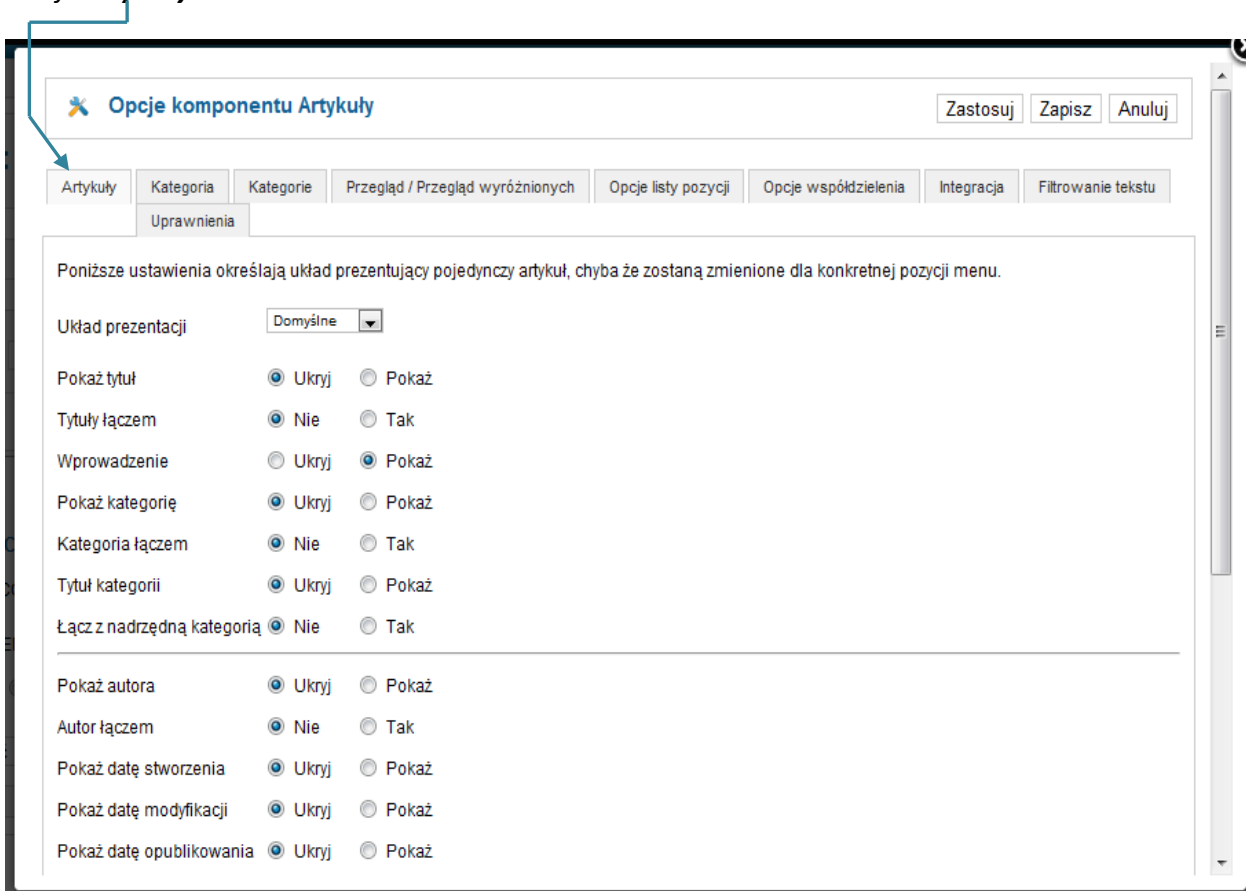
Opcje komponentu Artykuły

Zastosuj Zapisz Anuluj

Artykuły | Kategoria | Kategorie | Przegląd / Przegląd wyróżnionych | Opcje listy pozycji | Opcje współdzielenia | Integracja | Filtrowanie tekstu | Uprawnienia

Poniższe ustawienia określają układ prezentujący pojedynczy artykuł, chyba że zostaną zmienione dla konkretnej pozycji menu.

Układ prezentacji Domyślne

Pokaż tytuł Ukryj Pokaż

Tytuły łączem Nie Tak

Wprowadzenie Ukryj Pokaż

Pokaż kategorię Ukryj Pokaż

Kategoria łączem Nie Tak

Tytuł kategorii Ukryj Pokaż

Łącz z nadrzędną kategorią Nie Tak

Pokaż autora Ukryj Pokaż

Autor łączem Nie Tak

Pokaż datę stworzenia Ukryj Pokaż

Pokaż datę modyfikacji Ukryj Pokaż

Pokaż datę opublikowania Ukryj Pokaż